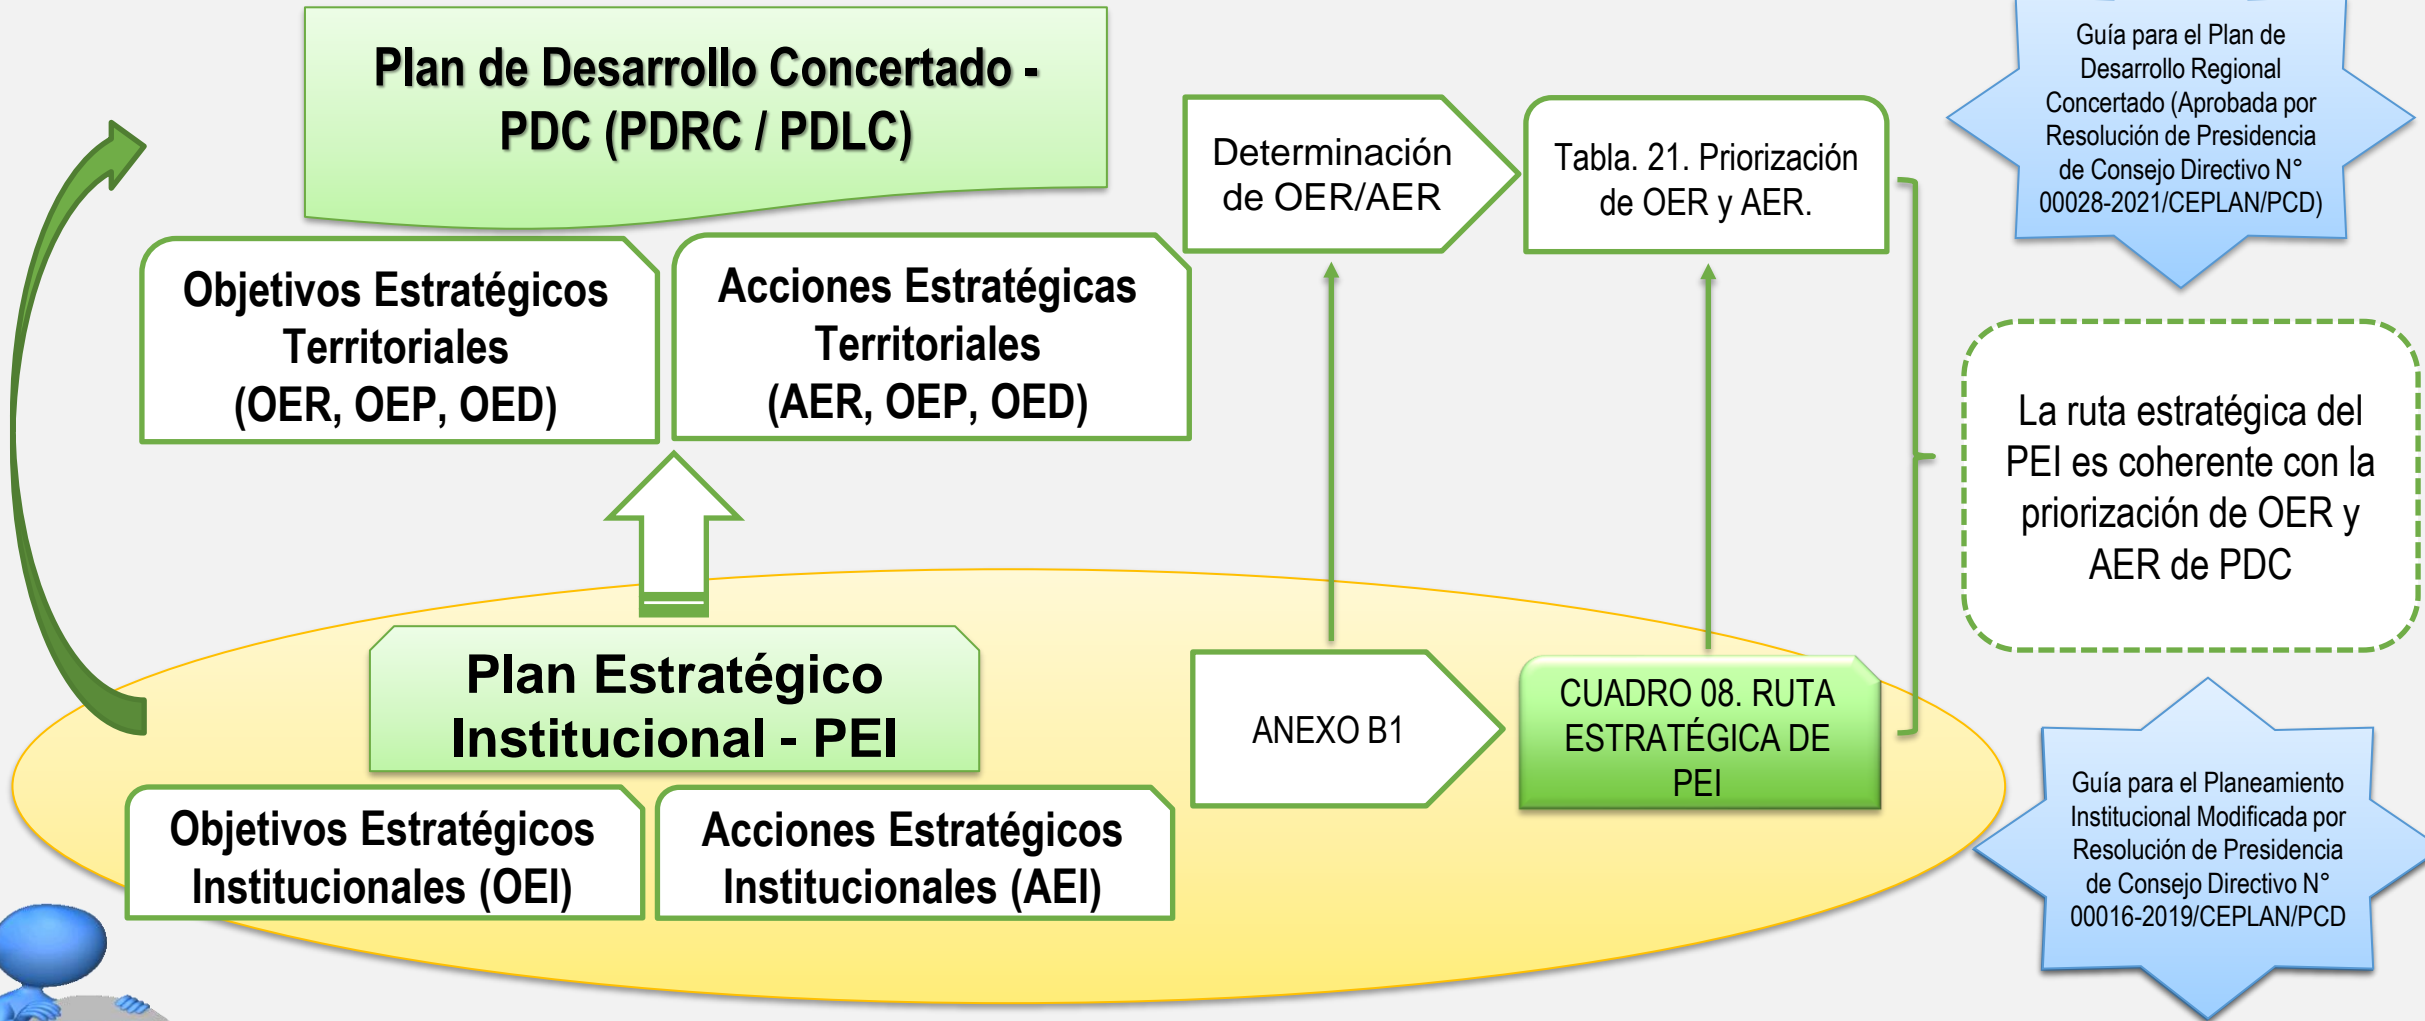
Plan de Desarrollo Concertado - PDC (PDRC / PDLC)

Objetivos Estratégicos Territoriales (OER, OEP, OED)

Acciones Estratégicas Territoriales (AER, OEP, OED)

Determinación de OER/AER

Tabla. 21. Priorización de OER y AER.

Guía para el Plan de Desarrollo Regional Concertado (Aprobada por Resolución de Presidencia de Consejo Directivo N° 00028-2021/CEPLAN/PCD)

La ruta estratégica del PEI es coherente con la priorización de OER y AER de PDC

Plan Estratégico Institucional - PEI

ANEXO B1

CUADRO 08. RUTA ESTRATÉGICA DE PEI

Objetivos Estratégicos Institucionales (OEI)

Acciones Estratégicos Institucionales (AEI)

Guía para el Planeamiento Institucional Modificada por Resolución de Presidencia de Consejo Directivo N° 00016-2019/CEPLAN/PCD